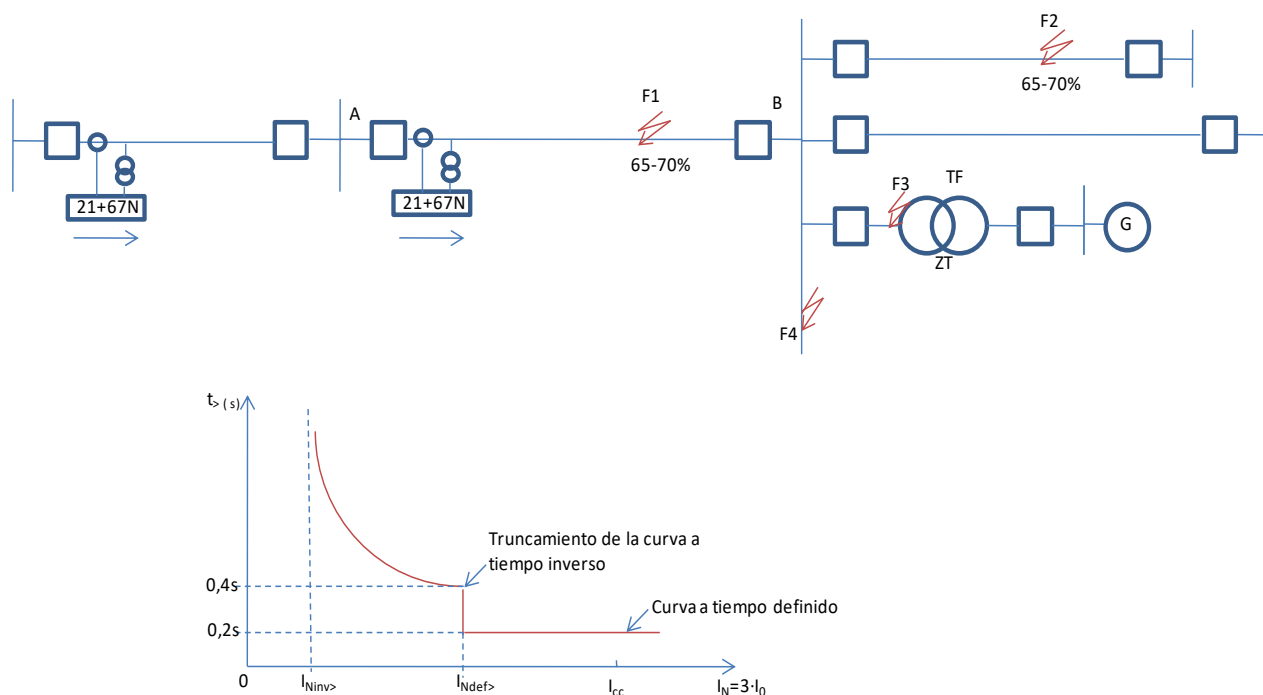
F2

65-70%

A

F1

B

21+67N

21+67N

65-70%

F3

TF

ZT

G

F4

$t_{>(s)}$

Truncamiento de la curva a tiempo inverso

0,4s

Curva a tiempo definido

0,2s

0

$I_{Ninv>}$

$I_{Ndef>}$

$I_{cc}$

$I_N=3\cdot I_0$